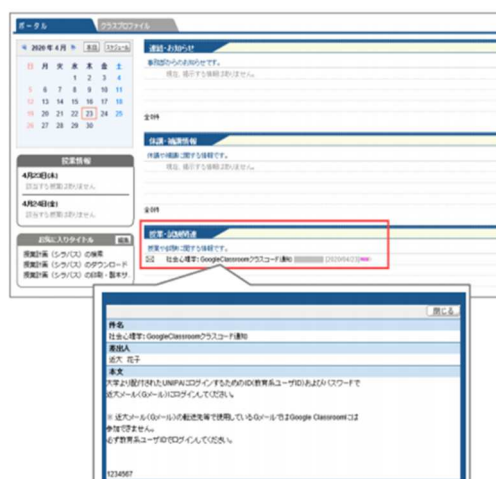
ポータル　クラスプロファイル

« 2020年 4月 » 本日 スケジュール

| 日 | 月 | 火 | 水 | 木 | 金 | 土 |
|---|---|---|---|---|---|---|
| | | | 1 | 2 | 3 | 4 |
| 5 | 6 | 7 | 8 | 9 | 10 | 11 |
| 12 | 13 | 14 | 15 | 16 | 17 | 18 |
| 19 | 20 | 21 | 22 | 23 | 24 | 25 |
| 26 | 27 | 28 | 29 | 30 | | |

授業情報

4月23日(木)
該当する授業はありません

4月24日(金)
該当する授業はありません

お気に入りタイトル 編集
授業計画（シラバス）の検索
授業計画（シラバス）のダウンロード
授業計画（シラバス）の印刷・製本サ

連絡・お知らせ
事務局からのお知らせです。
現在、提示する情報はありません。
全0件

休講・補講情報
休講や補講に関する情報です。
現在、提示する情報はありません。
全0件

授業・試験関連
授業や試験に関する情報です。
社会心理学: GoogleClassroomクラスコード通知 (2020/04/23)

閉じる
件名
社会心理学: GoogleClassroomクラスコード通知
差出人
近大 花子
本文
大学より配付されたUNIPAにログインするためのID(教育系ユーザID)およびパスワードで近大メール(Gメール)にログインしてください。

※ 近大メール(Gメール)の転送先等で使用しているGメールではGoogle Classroomには参加できません。
必ず教育系ユーザIDでログインしてください。

1234567